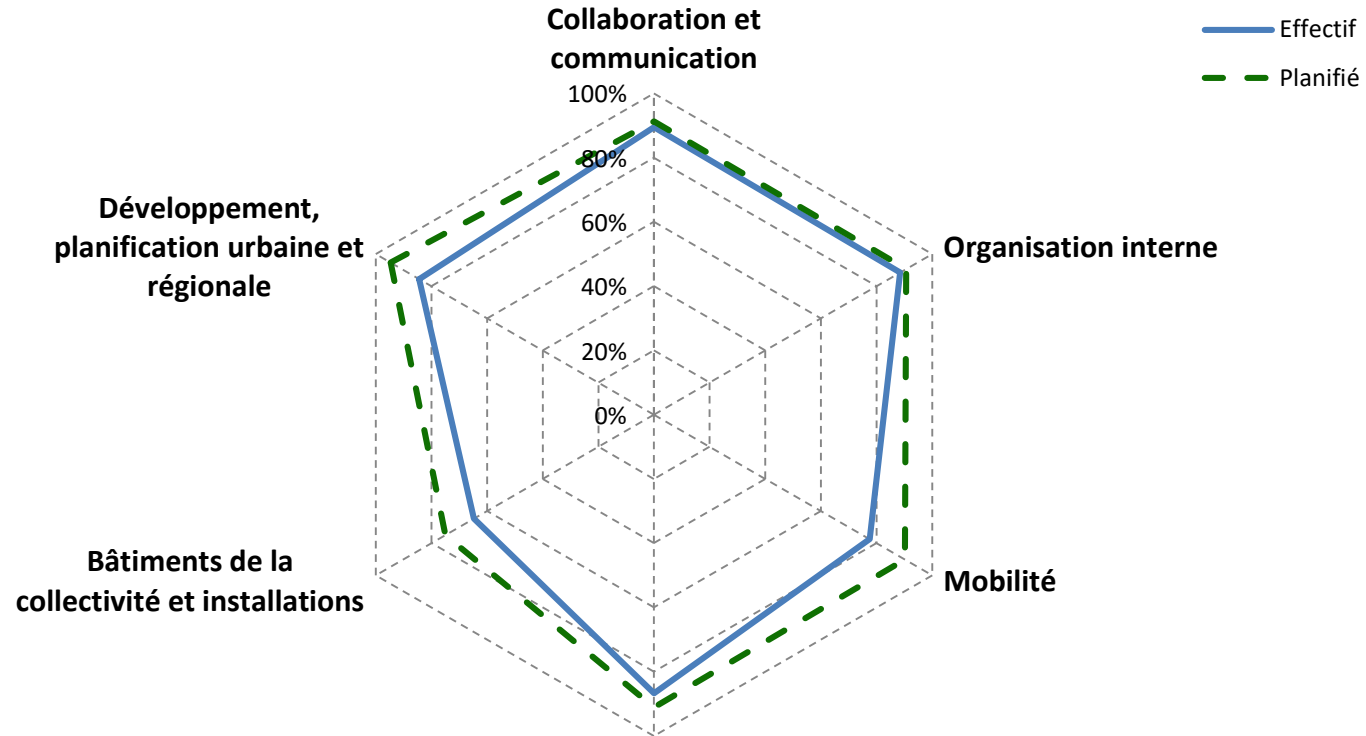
Collaboration et communication

Effectif

Planifié

100%

80%

60%

40%

20%

0%

Développement, planification urbaine et régionale

Organisation interne

Bâtiments de la collectivité et installations

Mobilité